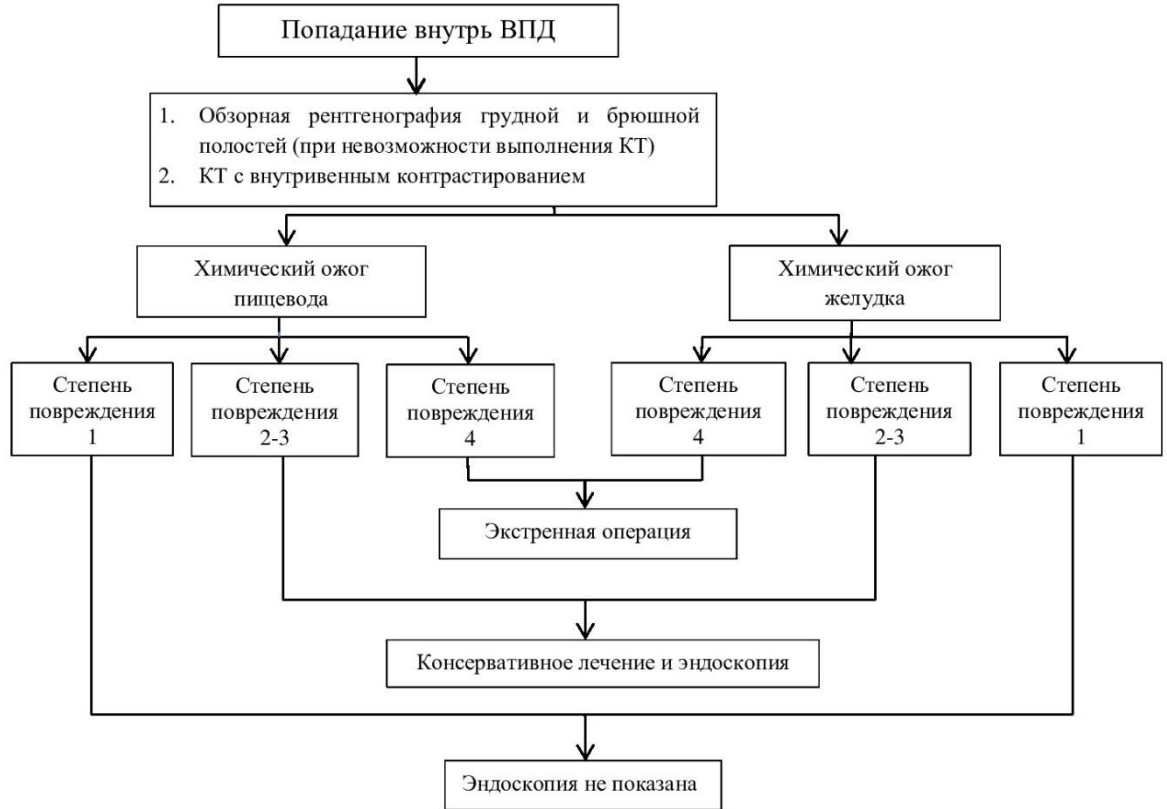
Попадание внутрь ВПД

1. Обзорная рентгенография грудной и брюшной полостей (при невозможности выполнения КТ)
2. КТ с внутривенным контрастированием

Химический ожог пищевода

Химический ожог желудка

Степень повреждения 1

Степень повреждения 2-3

Степень повреждения 4

Степень повреждения 4

Степень повреждения 2-3

Степень повреждения 1

Экстренная операция

Консервативное лечение и эндоскопия

Эндоскопия не показана